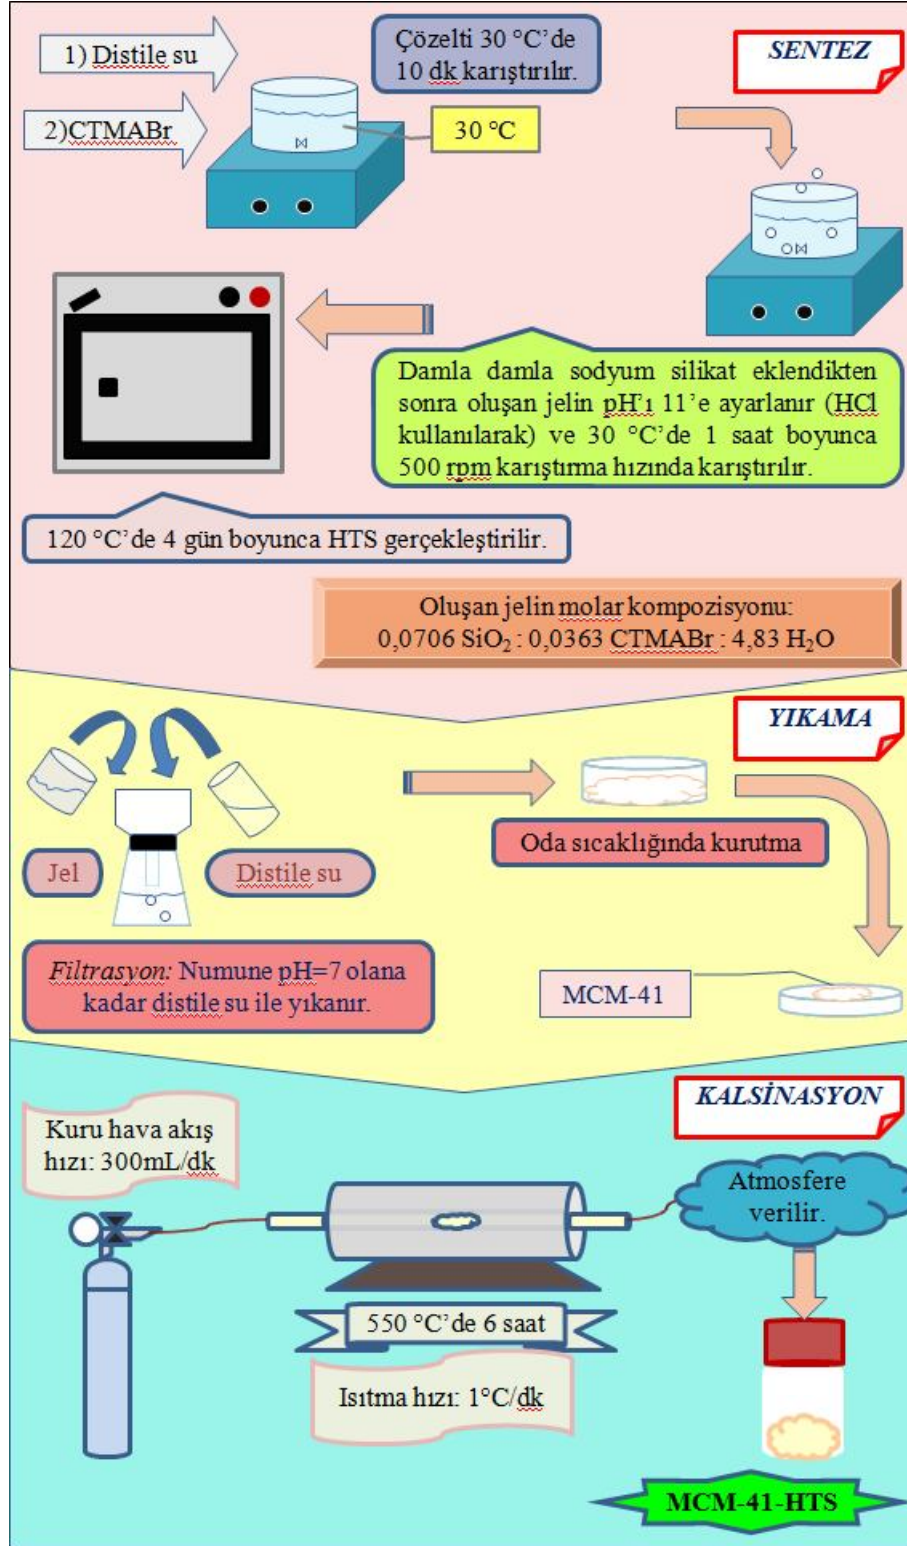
1) Distile su

2)CTMABr

Çözelti 30 °C'de 10 dk karıştırılır.

30 °C

SENTEZ

Damla damla sodyum silikat eklendikten sonra oluşan jelin pH'ı 11'e ayarlanır (HCl kullanılarak) ve 30 °C'de 1 saat boyunca 500 rpm karıştırma hızında karıştırılır.

120 °C'de 4 gün boyunca HTS gerçekleştirilir.

Oluşan jelin molar kompozisyonu: 0,0706 $SiO_2$ : 0,0363 CTMABr : 4,83 $H_2O$

YIKAMA

Jel

Distile su

Oda sıcaklığında kurutma

Filtrasyon: Numune pH=7 olana kadar distile su ile yıkanır.

MCM-41

KALSİNASYON

Kuru hava akış hızı: 300mL/dk

Atmosfere verilir.

550 °C'de 6 saat

Isıtma hızı: 1°C/dk

MCM-41-HTS